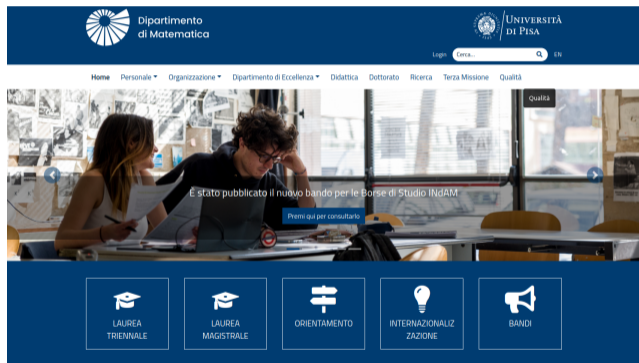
Dipartimento di Matematica

Università di Pisa

Login Cerca... EN

Home Personale Organizzazione Dipartimento di Eccellenza Didattica Dottorato Ricerca Terza Missione Qualità

Qualità

È stato pubblicato il nuovo bando per le Borse di Studio INdAM

Premi qui per consultarlo

LAUREA TRIENNALE

LAUREA MAGISTRALE

ORIENTAMENTO

INTERNAZIONALIZZAZIONE

BANDI